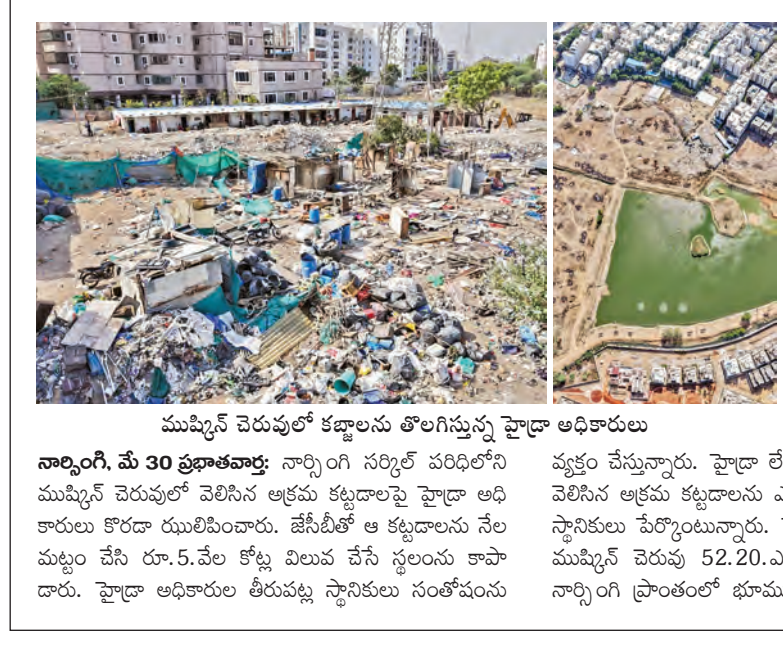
ముష్కిన్ చెరువులో కబ్జాలను తొలగిస్తున్న హైడ్రా అధికారులు

నార్సింగి, మే 30 ప్రభాతవార్త: నార్సింగి సర్కిల్ పరిధిలోని ముష్కిన్ చెరువులో వెలిసిన అక్రమ కట్టడాలపై హైడ్రా అధికారులు కొరడా ఝులిపించారు. జేసీబీతో ఆ కట్టడాలను నేల మట్టం చేసి రూ.5.వేల కోట్ల విలువ చేసే స్థలంను కాపాడారు. హైడ్రా అధికారుల తీరుపట్ల స్థానికులు సంతోషంను

వ్యక్తం చేస్తున్నారు. హైడ్రా లే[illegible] వెలిసిన అక్రమ కట్టడాలను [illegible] స్థానికులు పేర్కొంటున్నారు. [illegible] ముష్కిన్ చెరువు 52.20.ఎ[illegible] నార్సింగి ప్రాంతంలో భూము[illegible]